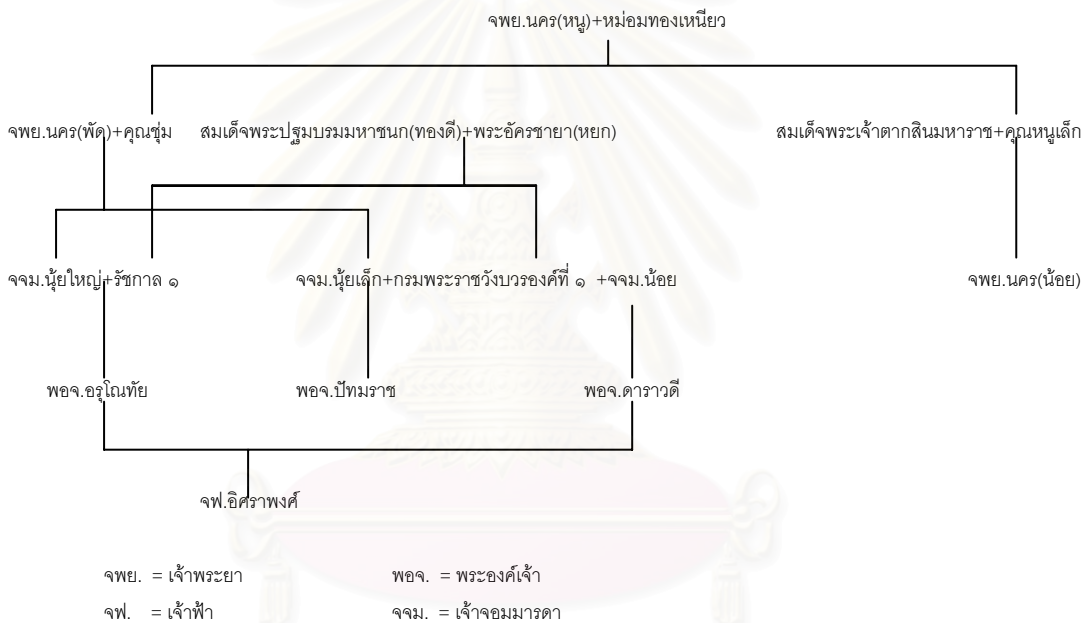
จพย.นคร(หนู)+หม่อมทองเหนียว

จพย.นคร(พัด)+คุณชุ่ม สมเด็จพระปฐมบรมมหาชนก(ทองดี)+พระอัครชายา(หยก) สมเด็จพระเจ้าตากสินมหาราช+คุณหนูเล็ก

จจม.นุ้ยใหญ่+รัชกาล ๑ จจม.นุ้ยเล็ก+กรมพระราชวังบวรองค์ที่ ๑ +จจม.น้อย จพย.นคร(น้อย)

พอจ.อรุโณทัย พอจ.ปัทมราช พอจ.ดาราวดี

จฟ.อิศราพงศ์

จพย. = เจ้าพระยา พอจ. = พระองค์เจ้า
จฟ. = เจ้าฟ้า จจม. = เจ้าจอมมารดา